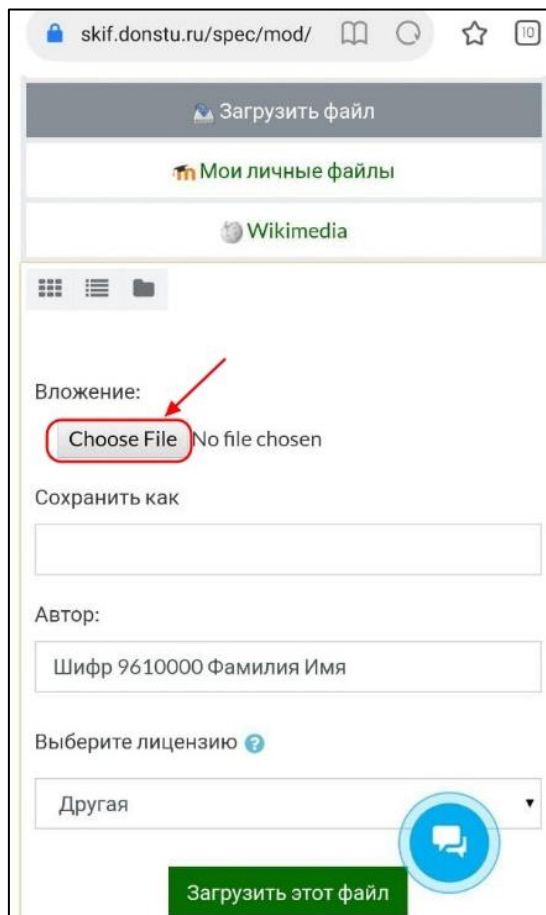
skif.donstu.ru/spec/mod/

10

Загрузить файл

Мои личные файлы

Wikimedia

Вложение:

Choose File No file chosen

Сохранить как

Автор:

Шифр 9610000 Фамилия Имя

Выберите лицензию

Другая

Загрузить этот файл